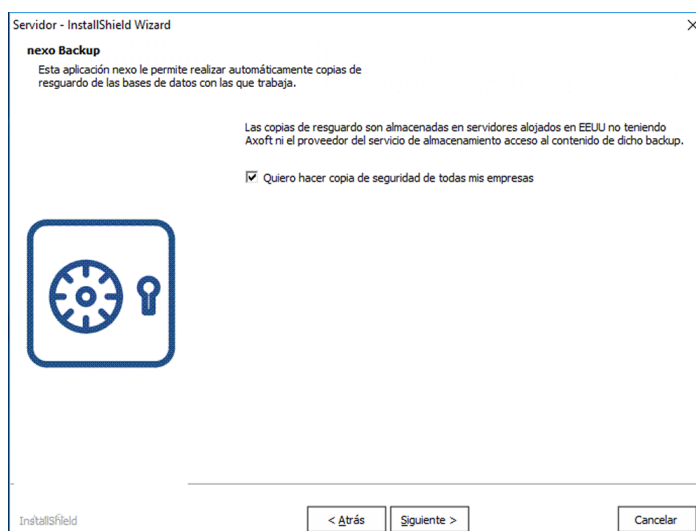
Servidor - InstallShield Wizard

nexo Backup

Esta aplicación nexo le permite realizar automáticamente copias de resguardo de las bases de datos con las que trabaja.

Las copias de resguardo son almacenadas en servidores alojados en EEUU no teniendo Axoft ni el proveedor del servicio de almacenamiento acceso al contenido de dicho backup.

☑ Quiero hacer copia de seguridad de todas mis empresas

InstallShield

< Atrás

Siguiente >

Cancelar